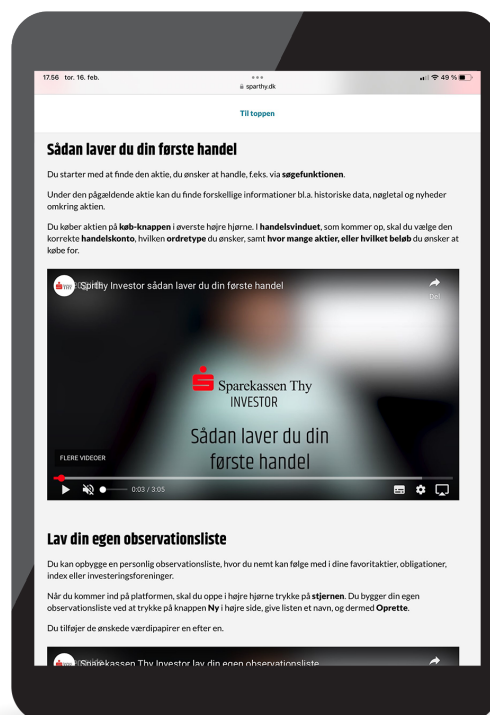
17.56 tor. 16. feb.
sparthy.dk
49 %

Til toppen

Sådan laver du din første handel

Du starter med at finde den aktie, du ønsker at handle, f.eks. via søgefunktionen.

Under den pågældende aktie kan du finde forskellige informationer bl.a. historiske data, nøgletal og nyheder omkring aktien.

Du køber aktien på køb-knappen i øverste højre hjørne. I handelsvinduet, som kommer op, skal du vælge den korrekte handelskonto, hvilken ordretype du ønsker, samt hvor mange aktier, eller hvilket beløb du ønsker at købe for.

Sparthy Investor sådan laver du din første handel
Del

Sparekassen Thy
INVESTOR
Sådan laver du din første handel

FLERE VIDEOER
0:03 / 3:05

Lav din egen observationsliste

Du kan opbygge en personlig observationsliste, hvor du nemt kan følge med i dine favoritaktier, obligationer, index eller investeringsforeninger.

Når du kommer ind på platformen, skal du oppe i højre hjørne trykke på stjernen. Du bygger din egen observationsliste ved at trykke på knappen Ny i højre side, give listen et navn, og dermed Oprette.

Du tilføjer de ønskede værdipapirer en efter en.

Sparekassen Thy Investor lav din egen observationsliste